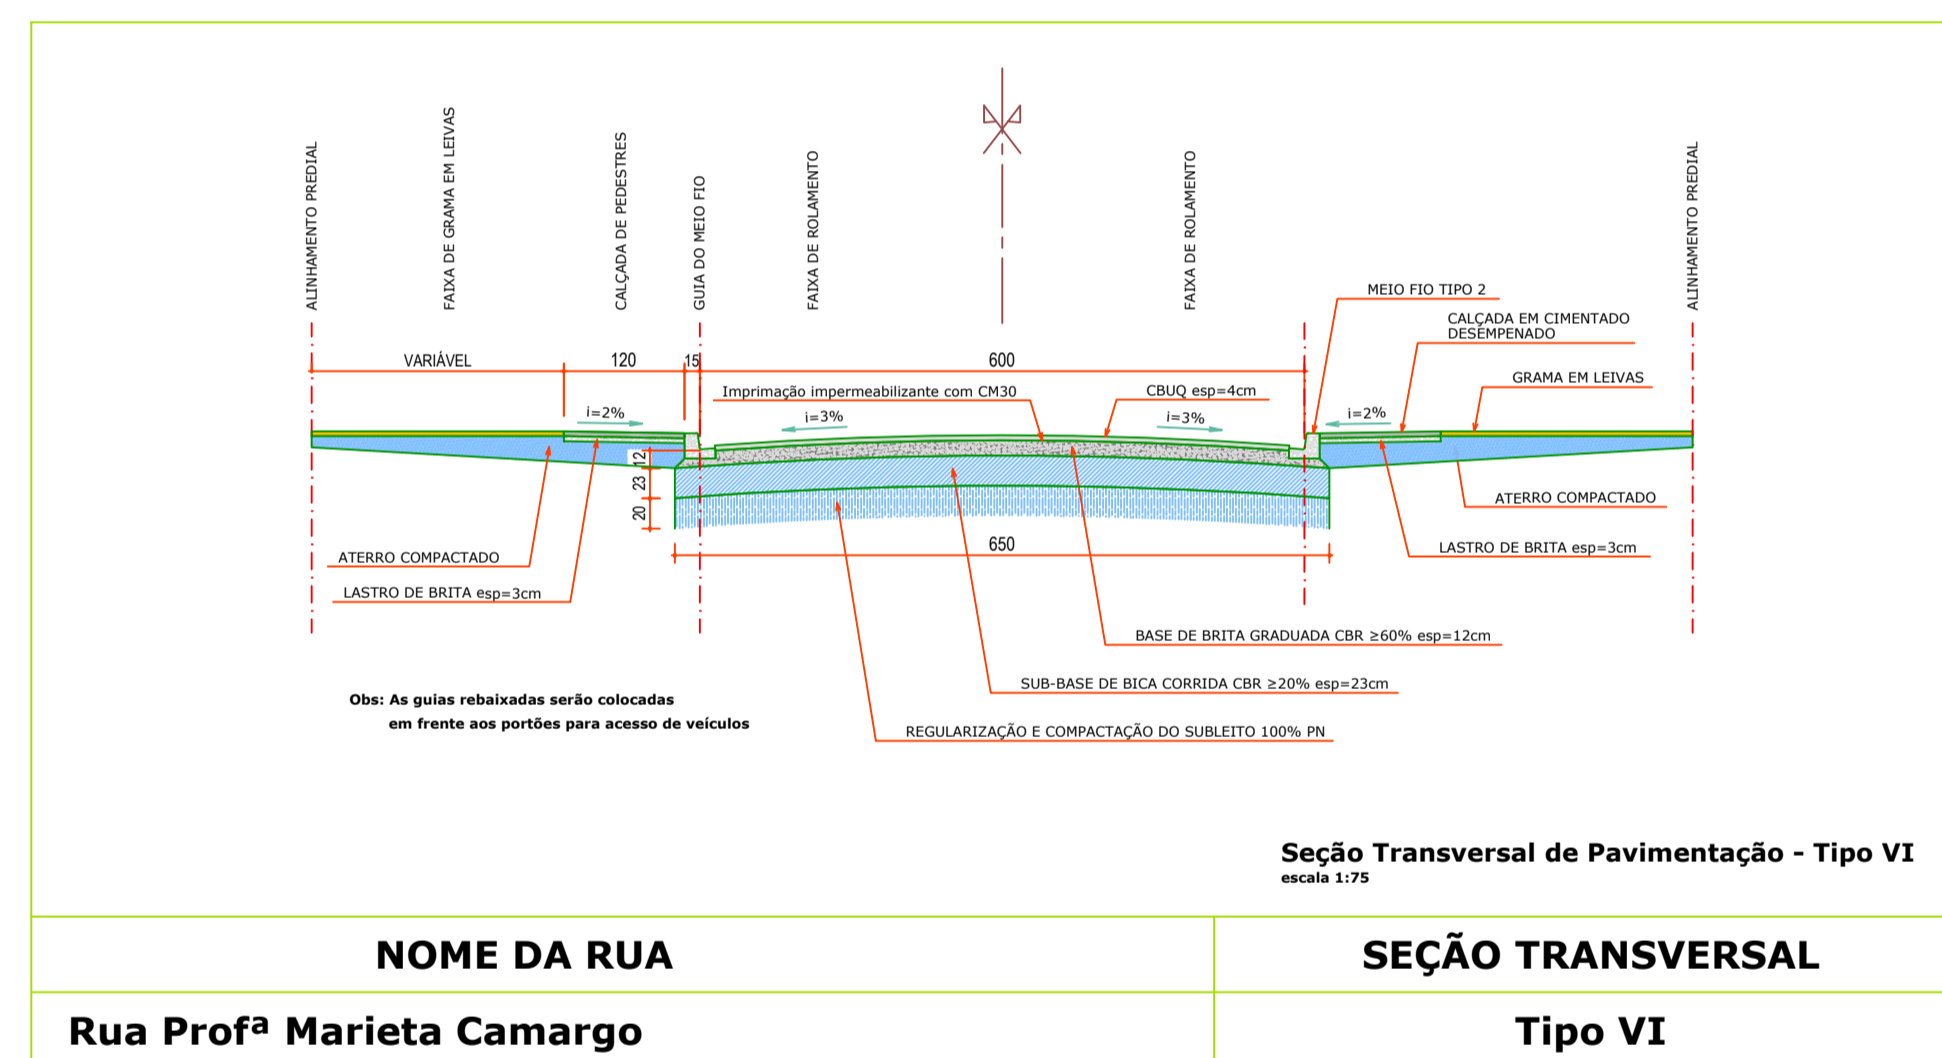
ALINHAMENTO PREDIAL

FAIXA DE GRAMA EM LEIVAS

CALÇADA DE PEDESTRES

GUIA DO MEIO FIO

FAIXA DE ROLAMENTO

FAIXA DE ROLAMENTO

ALINHAMENTO PREDIAL

MEIO FIO TIPO 2

CALÇADA EM CIMENTADO DESEMPENADO

VARIÁVEL

120

15

600

GRAMA EM LEIVAS

Imprimação impermeabilizante com CM30

CBUQ esp=4cm

i=2%

i=3%

i=3%

i=2%

12

23

20

ATERRO COMPACTADO

650

LASTRO DE BRITA esp=3cm

ATERRO COMPACTADO

LASTRO DE BRITA esp=3cm

BASE DE BRITA GRADUADA CBR ≥60% esp=12cm

SUB-BASE DE BICA CORRIDA CBR ≥20% esp=23cm

Obs: As guias rebaixadas serão colocadas em frente aos portões para acesso de veículos

REGULARIZAÇÃO E COMPACTAÇÃO DO SUBLEITO 100% PN

Seção Transversal de Pavimentação - Tipo VI
escala 1:75

| NOME DA RUA | SEÇÃO TRANSVERSAL |
|---|---|
| Rua Profª Marieta Camargo | Tipo VI |